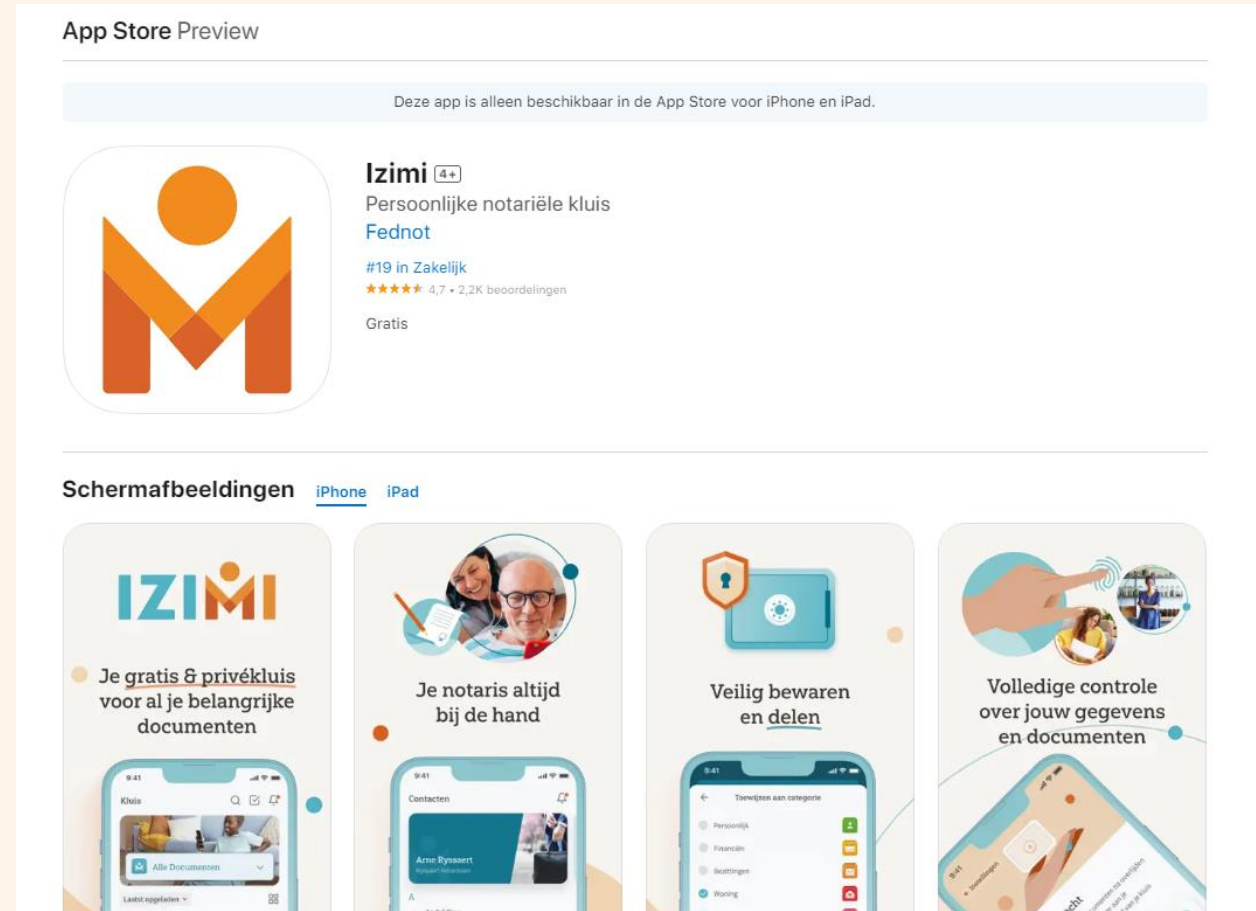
App Store Preview

Deze app is alleen beschikbaar in de App Store voor iPhone en iPad.

Izimi 4+

Persoonlijke notariële kluis

Fednot

#19 in Zakelijk

★★★★★ 4,7 • 2,2K beoordelingen

Gratis

Schermafbeeldingen iPhone iPad

IZIMI

Je gratis & privékluis voor al je belangrijke documenten

9:41

Kluis

Alle Documenten

Laatst opgeladen

Je notaris altijd bij de hand

9:41

Contacten

Arne Ryssaert

Ryssaert Notarissen

A

Veilig bewaren en delen

9:41

Toewijzen aan categorie

Persoonlijk

Financiën

Bezittingen

Woning

Volledige controle over jouw gegevens en documenten

9:41

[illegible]